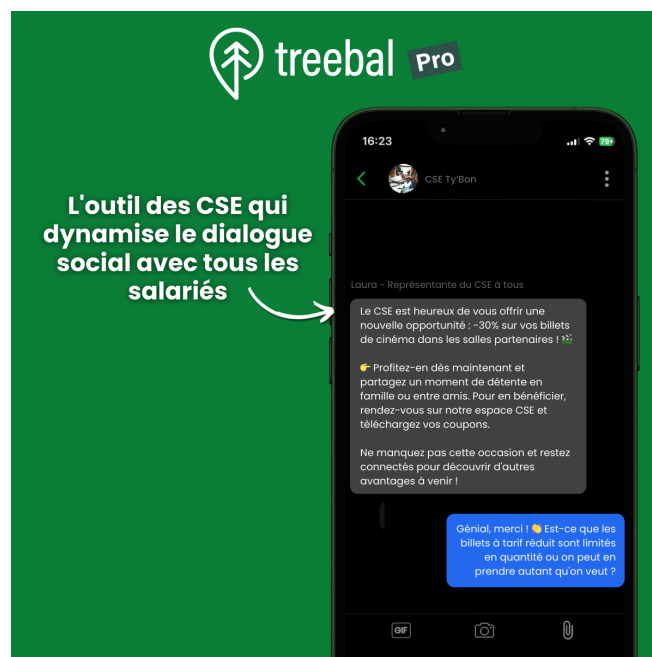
treebal Pro

L'outil des CSE qui dynamise le dialogue social avec tous les salariés

16:23

79+

CSE Ty'Bon

Laura - Représentante du CSE à tous

Le CSE est heureux de vous offrir une nouvelle opportunité : -30% sur vos billets de cinéma dans les salles partenaires ! 🎬

👉 Profitez-en dès maintenant et partagez un moment de détente en famille ou entre amis. Pour en bénéficier, rendez-vous sur notre espace CSE et téléchargez vos coupons.

Ne manquez pas cette occasion et restez connectés pour découvrir d'autres avantages à venir !

Génial, merci ! 👏 Est-ce que les billets à tarif réduit sont limités en quantité ou on peut en prendre autant qu'on veut ?

GIF